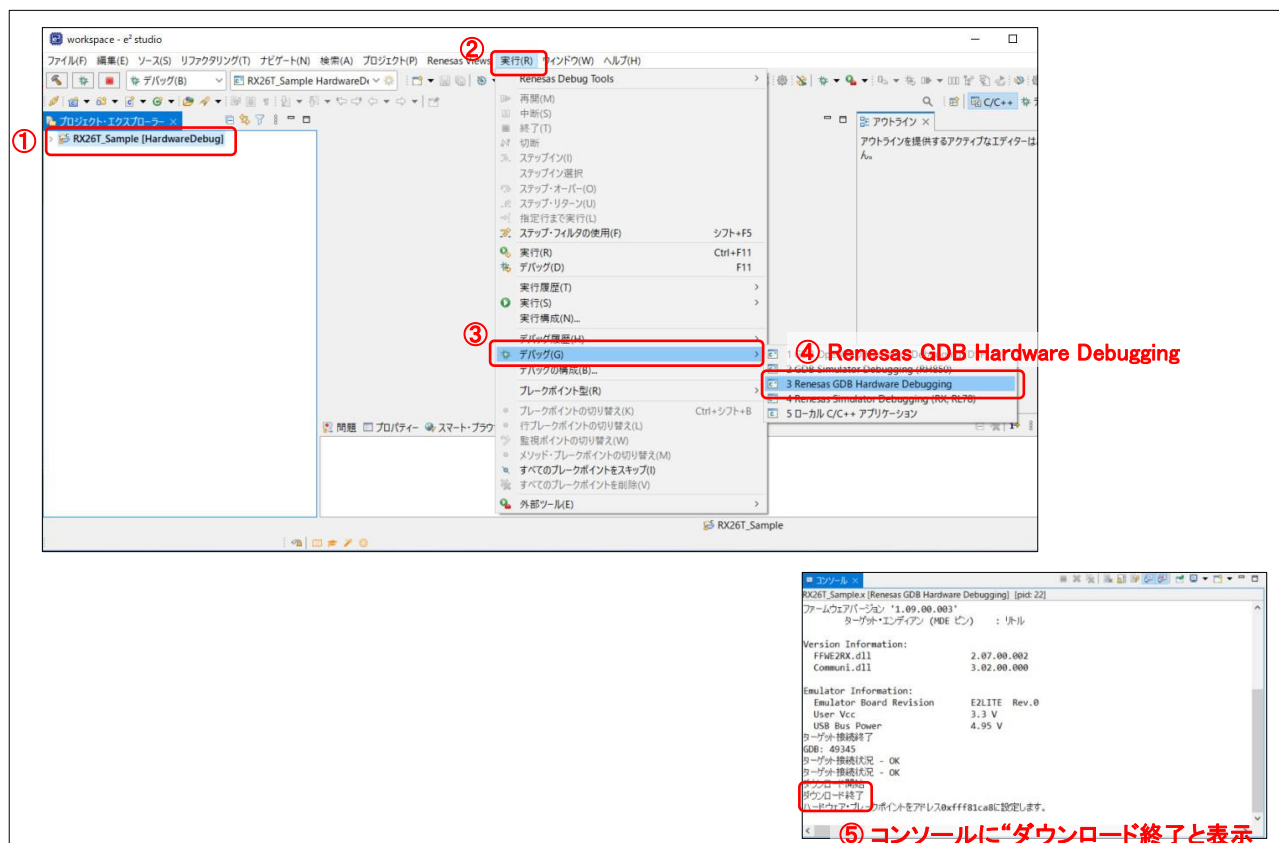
workspace - e² studio

ファイル(F) 編集(E) ソース(S) リファクタリング(T) ナビゲート(N) 検索(A) プロジェクト(P) Renesas Views 実行(R) ウィンドウ(W) ヘルプ(H)

②

デバッグ(B)

RX26T_Sample HardwareDe

C/C++

①

プロジェクト・エクスプローラー

RX26T_Sample [HardwareDebug]

アウトライン

アウトラインを提供するアクティブなエディターはありません。

Renesas Debug Tools
再開(M)
中断(S)
終了(T)
切断
ステップイン(I)
ステップイン選択
ステップ・オーバー(O)
ステップ・リターン(U)
指定行まで実行(L)
ステップ・フィルタの使用(F) シフト+F5
実行(R) Ctrl+F11
デバッグ(D) F11
実行履歴(T)
実行(S)
実行構成(N)...
③
デバッグ履歴(H)
デバッグ(G)
デバッグの構成(B)...
ブレークポイント型(R)
ブレークポイントの切り替え(K) Ctrl+シフト+B
行ブレークポイントの切り替え(L)
監視ポイントの切り替え(W)
メソッド・ブレークポイントの切り替え(M)
すべてのブレークポイントをスキップ(I)
すべてのブレークポイントを削除(V)
外部ツール(E)

④ Renesas GDB Hardware Debugging

1 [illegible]
2 GDB Simulator Debugging (RH850)
3 Renesas GDB Hardware Debugging
4 Renesas Simulator Debugging (RX, RL78)
5 ローカル C/C++ アプリケーション

問題 プロパティー スマート・ブラウ

RX26T_Sample

コンソール

RX26T_Sample.x [Renesas GDB Hardware Debugging] [pid: 22]
ファームウェアバージョン '1.09.00.003'
ターゲット・エンディアン (MDE ピン) : リトル

Version Information:
FFWE2RX.dll 2.07.00.002
Communi.dll 3.02.00.000

Emulator Information:
Emulator Board Revision E2LITE Rev.0
User Vcc 3.3 V
USB Bus Power 4.95 V
ターゲット接続終了
GDB: 49345
ターゲット接続状況 - OK
ターゲット接続状況 - OK
ダウンロード開始
ダウンロード終了
ハードウェア・ブレークポイントをアドレス0xfff81ca8に設定します。

⑤ コンソールに"ダウンロード終了と表示